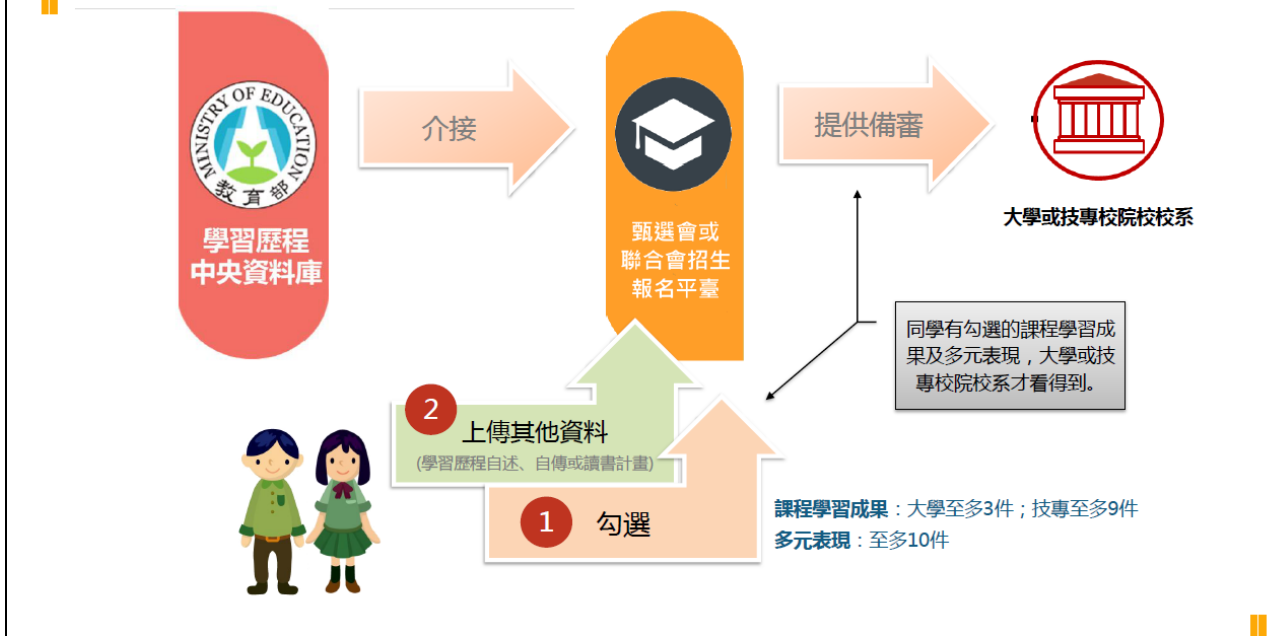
MINISTRY OF EDUCATION
教育部

學習歷程
中央資料庫

介接

甄選會或
聯合會招生
報名平臺

提供備審

大學或技專校院校校系

同學有勾選的課程學習成果及多元表現，大學或技專校院校系才看得到。

2 上傳其他資料
(學習歷程自述、自傳或讀書計畫)

1 勾選

課程學習成果：大學至多3件；技專至多9件
多元表現：至多10件